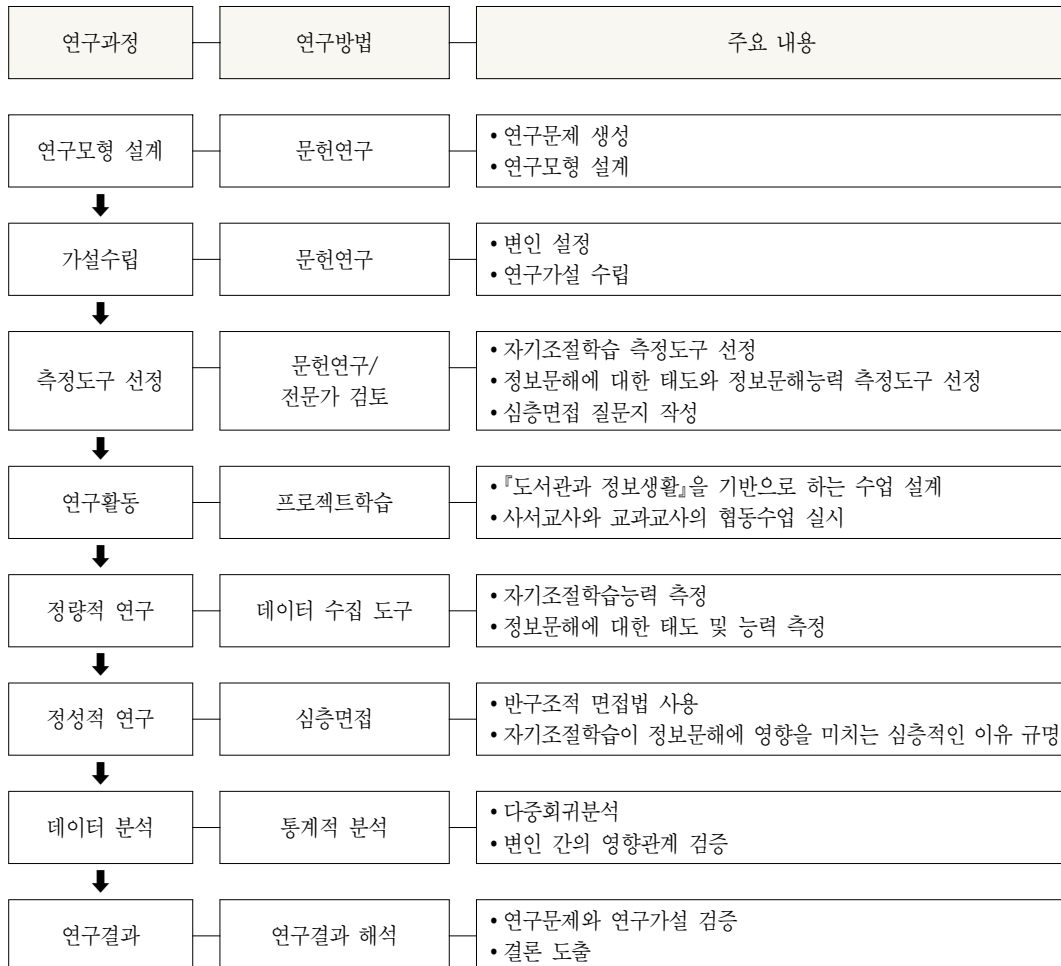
연구과정

연구방법

주요 내용

연구모형 설계

문헌연구

• 연구문제 생성
• 연구모형 설계

가설수립

문헌연구

• 변인 설정
• 연구가설 수립

측정도구 선정

문헌연구/ 전문가 검토

• 자기조절학습 측정도구 선정
• 정보문해에 대한 태도와 정보문해능력 측정도구 선정
• 심층면접 질문지 작성

연구활동

프로젝트학습

• 『도서관과 정보생활』을 기반으로 하는 수업 설계
• 사서교사와 교과교사의 협동수업 실시

정량적 연구

데이터 수집 도구

• 자기조절학습능력 측정
• 정보문해에 대한 태도 및 능력 측정

정성적 연구

심층면접

• 반구조적 면접법 사용
• 자기조절학습이 정보문해에 영향을 미치는 심층적인 이유 규명

데이터 분석

통계적 분석

• 다중회귀분석
• 변인 간의 영향관계 검증

연구결과

연구결과 해석

• 연구문제와 연구가설 검증
• 결론 도출